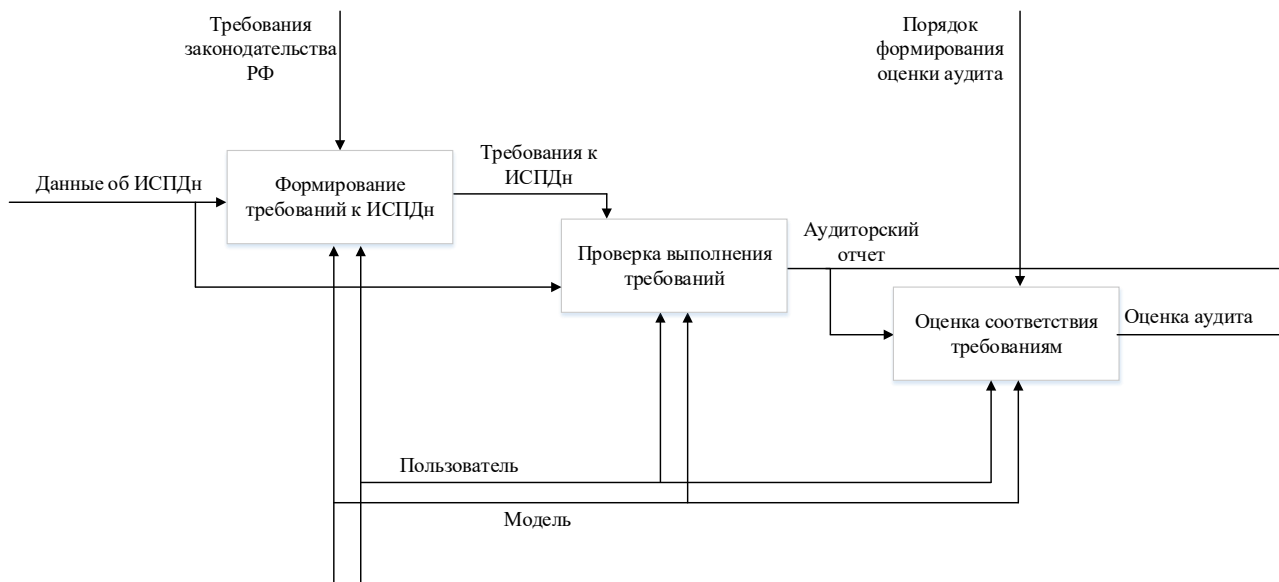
Требования законодательства РФ

Порядок формирования оценки аудита

Данные об ИСПДн

Формирование требований к ИСПДн

Требования к ИСПДн

Проверка выполнения требований

Аудиторский отчет

Оценка соответствия требованиям

Оценка аудита

Пользователь

Модель